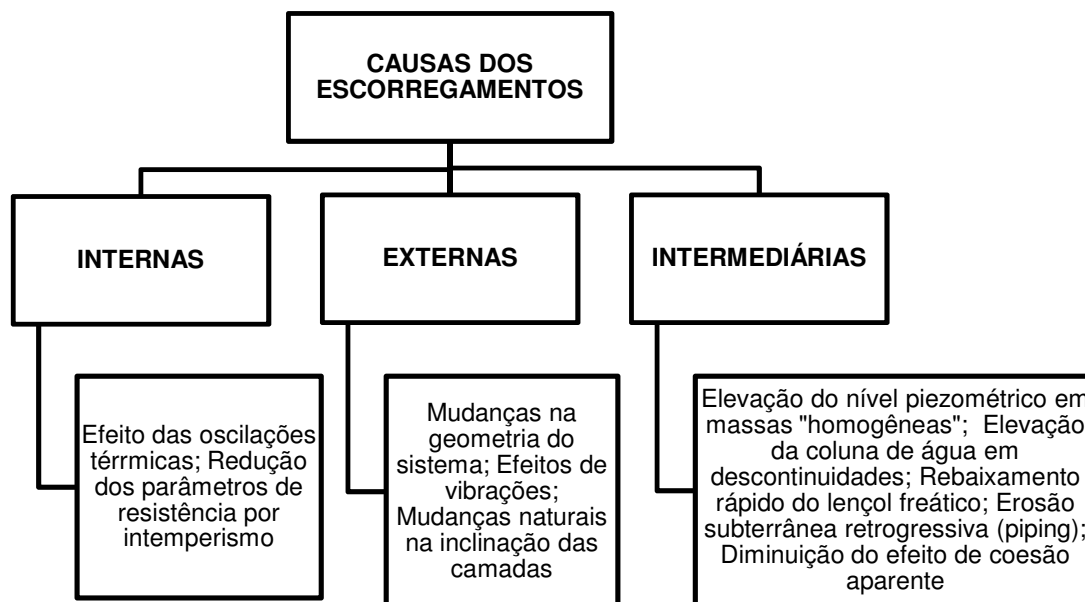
CAUSAS DOS ESCORREGAMENTOS

INTERNAS

EXTERNAS

INTERMEDIÁRIAS

Efeito das oscilações térrmicas; Redução dos parâmetros de resistência por intemperismo

Mudanças na geometria do sistema; Efeitos de vibrações; Mudanças naturais na inclinação das camadas

Elevação do nível piezométrico em massas "homogêneas"; Elevação da coluna de água em descontinuidades; Rebaixamento rápido do lençol freático; Erosão subterrânea retrogressiva (piping); Diminuição do efeito de coesão aparente